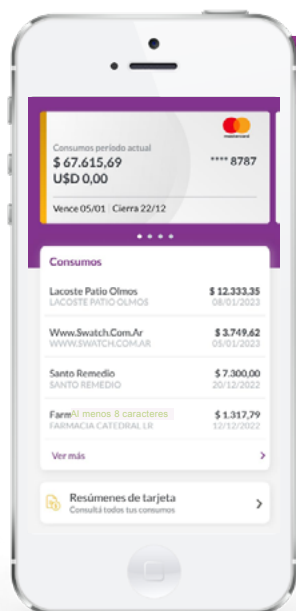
mastercard

Consumos período actual
$ 67.615,69
U$D 0,00

**** 8787

Vence 05/01 | Cierra 22/12

Consumos

Lacoste Patio Olmos
LACOSTE PATIO OLMOS
$ 12.333,35
08/01/2023

Www.Swatch.Com.Ar
WWW.SWATCH.COM.AR
$ 3.749,62
05/01/2023

Santo Remedio
SANTO REMEDIO
$ 7.300,00
20/12/2022

Farm Al menos 8 caracteres
FARMACIA CATEDRAL LR
$ 1.317,79
12/12/2022

Ver más

Resúmenes de tarjeta
Consultá todos tus consumos